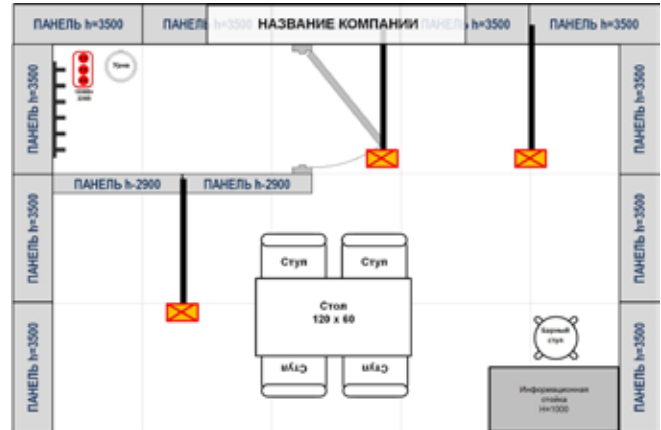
ПАНЕЛЬ h=3500
ПАНЕЛЬ h=3500
НАЗВАНИЕ КОМПАНИИ
ПАНЕЛЬ h=3500
ПАНЕЛЬ h=3500

ПАНЕЛЬ h=3500
ПАНЕЛЬ h=3500
ПАНЕЛЬ h=3500

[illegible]
Урна

ПАНЕЛЬ h-2900
ПАНЕЛЬ h-2900

ПАНЕЛЬ h=3500
ПАНЕЛЬ h=3500
ПАНЕЛЬ h=3500

Стул
Стул
Стол
120 х 60
Стул
Стул

Барный стул

Информационная стойка H=1000